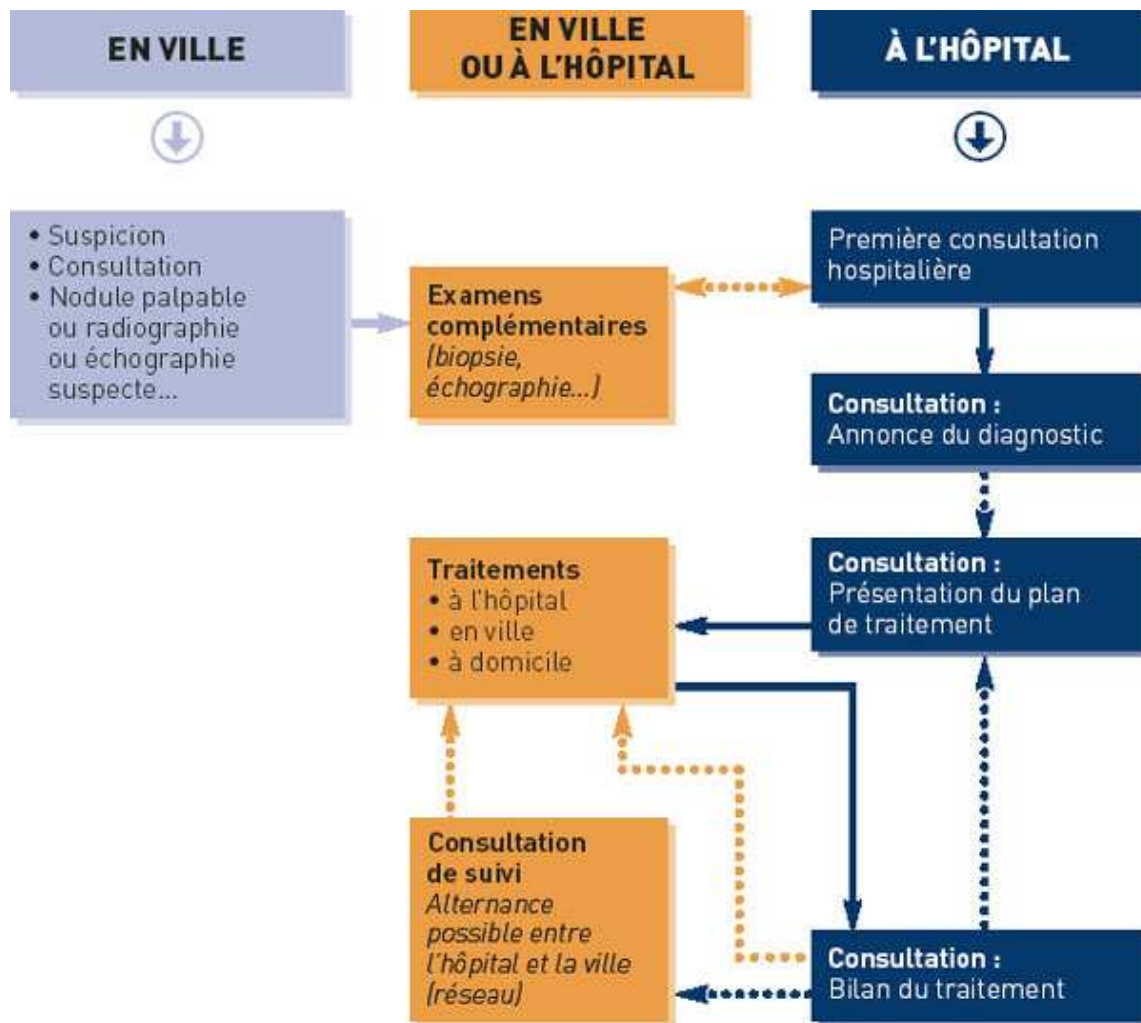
EN VILLE

EN VILLE OU À L'HÔPITAL

À L'HÔPITAL

• Suspicion
• Consultation
• Nodule palpable ou radiographie ou échographie suspecte...

Examens complémentaires (biopsie, échographie...)

Première consultation hospitalière

Consultation : Annonce du diagnostic

Traitements
• à l'hôpital
• en ville
• à domicile

Consultation : Présentation du plan de traitement

Consultation de suivi
Alternance possible entre l'hôpital et la ville (réseau)

Consultation : Bilan du traitement